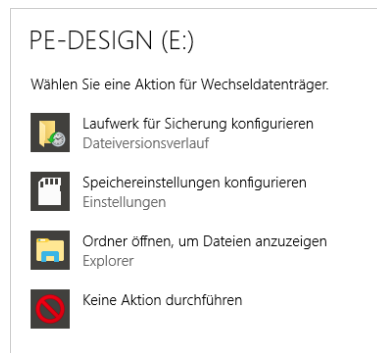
PE-DESIGN (E:)

Wählen Sie eine Aktion für Wechseldatenträger.

Laufwerk für Sicherung konfigurieren
Dateiversionsverlauf

Speichereinstellungen konfigurieren
Einstellungen

Ordner öffnen, um Dateien anzuzeigen
Explorer

Keine Aktion durchführen